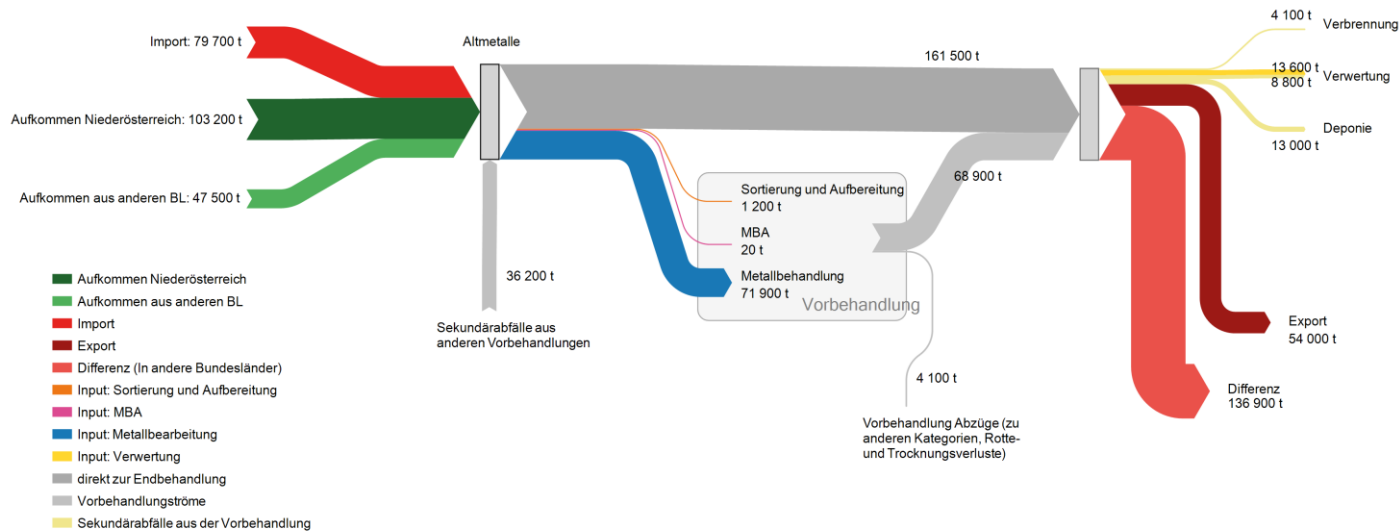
Import: 79 700 t

Aufkommen Niederösterreich: 103 200 t

Aufkommen aus anderen BL: 47 500 t

Altmetalle

161 500 t

36 200 t

Sekundärabfälle aus anderen Vorbehandlungen

Sortierung und Aufbereitung
1 200 t

MBA
20 t

Metallbehandlung
71 900 t

Vorbehandlung

68 900 t

4 100 t

Vorbehandlung Abzüge (zu anderen Kategorien, Rotte- und Trocknungsverluste)

4 100 t Verbrennung

13 600 t Verwertung
8 800 t

Deponie
13 000 t

Export
54 000 t

Differenz
136 900 t

Aufkommen Niederösterreich
Aufkommen aus anderen BL
Import
Export
Differenz (In andere Bundesländer)
Input: Sortierung und Aufbereitung
Input: MBA
Input: Metallbearbeitung
Input: Verwertung
direkt zur Endbehandlung
Vorbehandlungsströme
Sekundärabfälle aus der Vorbehandlung